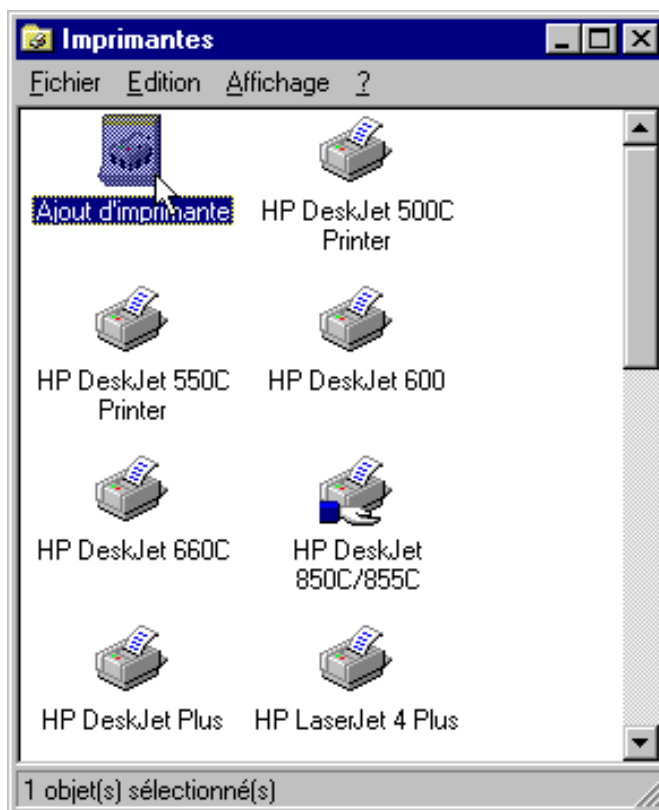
Imprimantes

Fichier Edition Affichage ?

Ajout d'imprimante

HP DeskJet 500C Printer

HP DeskJet 550C Printer

HP DeskJet 600

HP DeskJet 660C

HP DeskJet 850C/855C

HP DeskJet Plus

HP LaserJet 4 Plus

1 objet(s) sélectionné(s)